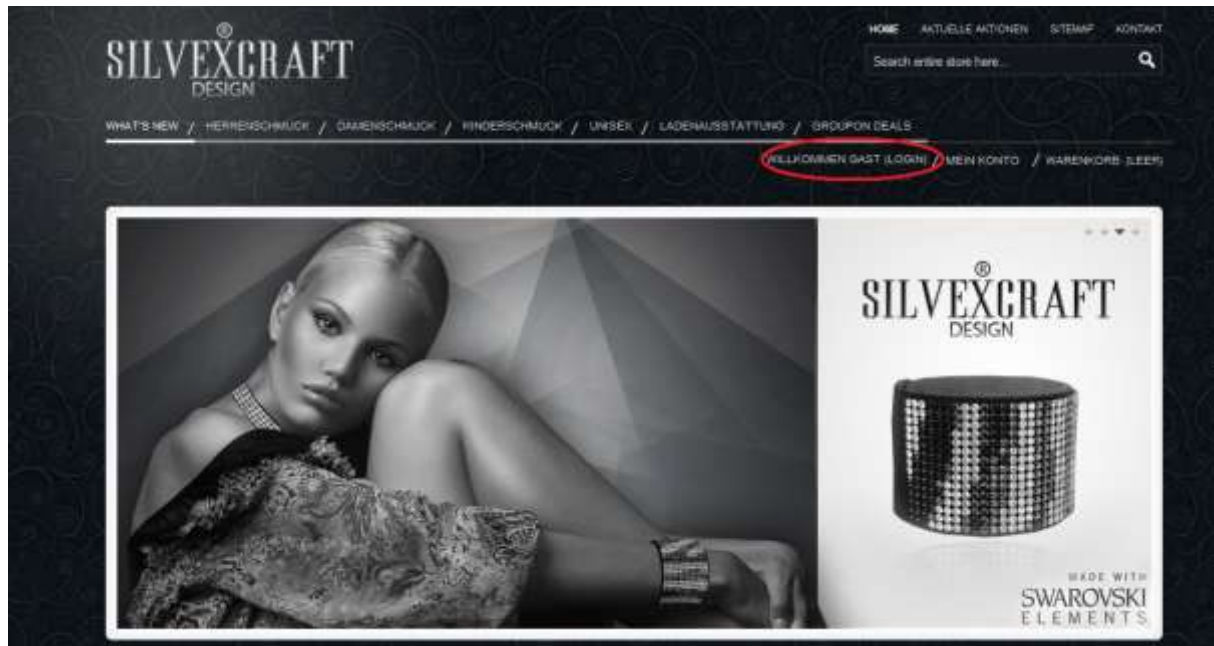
SILVEXCRAFT®
DESIGN

HOME AKTUELLE AKTIONEN SITEMAP KONTAKT

Search entire store here...

WHAT'S NEW / HERRENSCHMUCK / DAMENSCHMUCK / KINDERSCHMUCK / UNISEX / LADENAUSSTATTUNG / GROUPON DEALS

WILLKOMMEN GAST (LOGIN) / MEIN KONTO / WARENKORB (LEER)

SILVEXCRAFT®
DESIGN

MADE WITH
SWAROVSKI
ELEMENTS